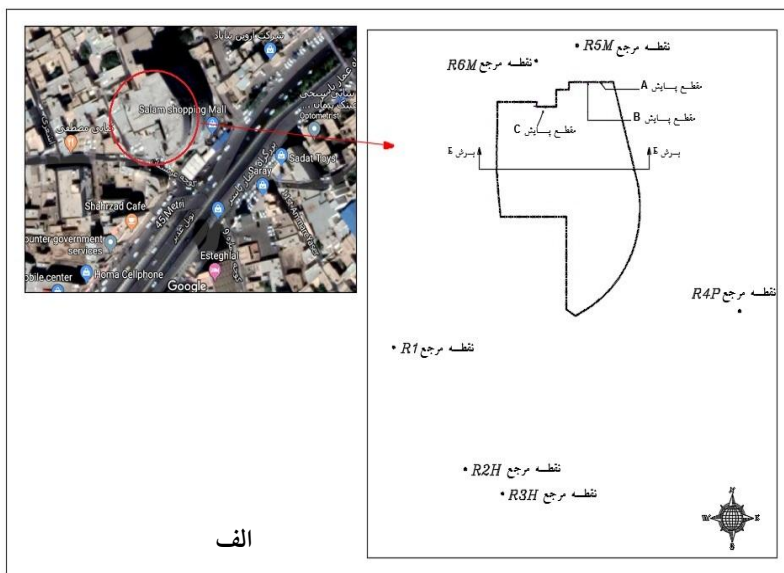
Salam shopping Mall
Optometrist
Shahrzad Cafe
ounter government services
bile center
Homa Cellphone
Esteghlal
Sadat Toys
Saray
45 Metri
Google

نقطه مرجع R5M
نقطه مرجع R6M
مقطع پایش A
مقطع پایش B
مقطع پایش C
برش E
برش E
نقطه مرجع R4P
نقطه مرجع R1
نقطه مرجع R2H
نقطه مرجع R3H
N
W
E
S

الف